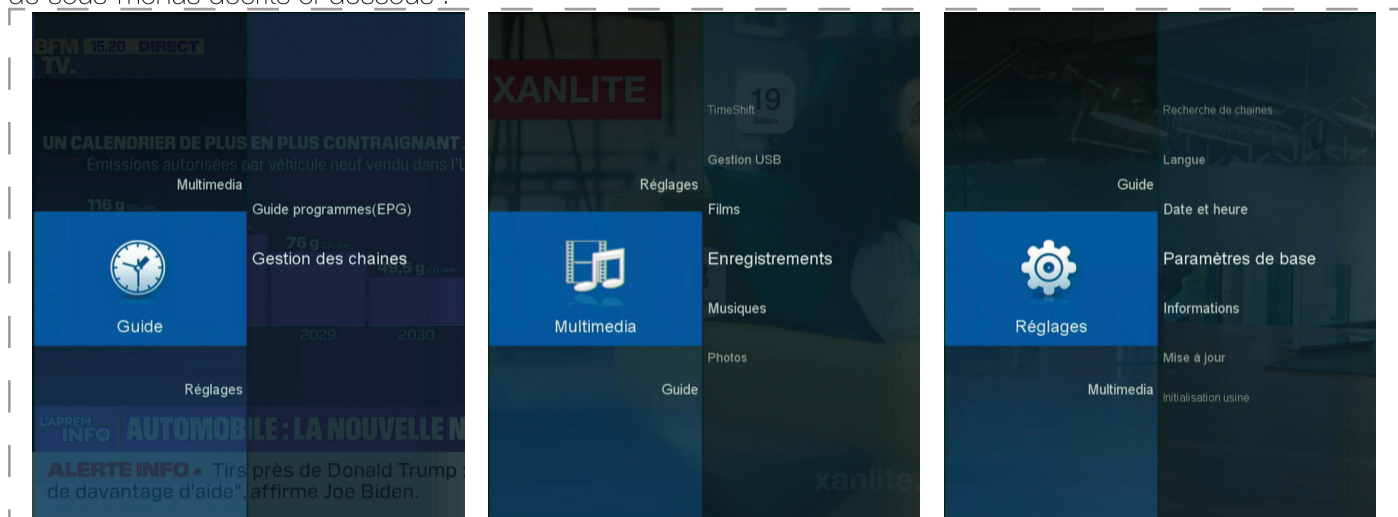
BFM TV. 15.20 DIRECT

UN CALENDRIER DE PLUS EN PLUS CONTRAIGNANT

Émissions autorisées par véhicule neuf vendu dans l'U

Multimedia

116 g

Guide programmes(EPG)

76 g

Gestion des chaines

49,5 g

Guide

2029

2030

Réglages

L'APREM INFO AUTOMOBILE : LA NOUVELLE N

ALERTE INFO • Tirs près de Donald Trump : de davantage d'aide", affirme Joe Biden.

XANLITE

TimeShift

19°

Gestion USB

Réglages

Films

Enregistrements

Multimedia

Musiques

Photos

Guide

xanlite

Recherche de chaines

Langue

Guide

Date et heure

Paramètres de base

Réglages

Informations

Mise à jour

Multimedia

Initialisation usine